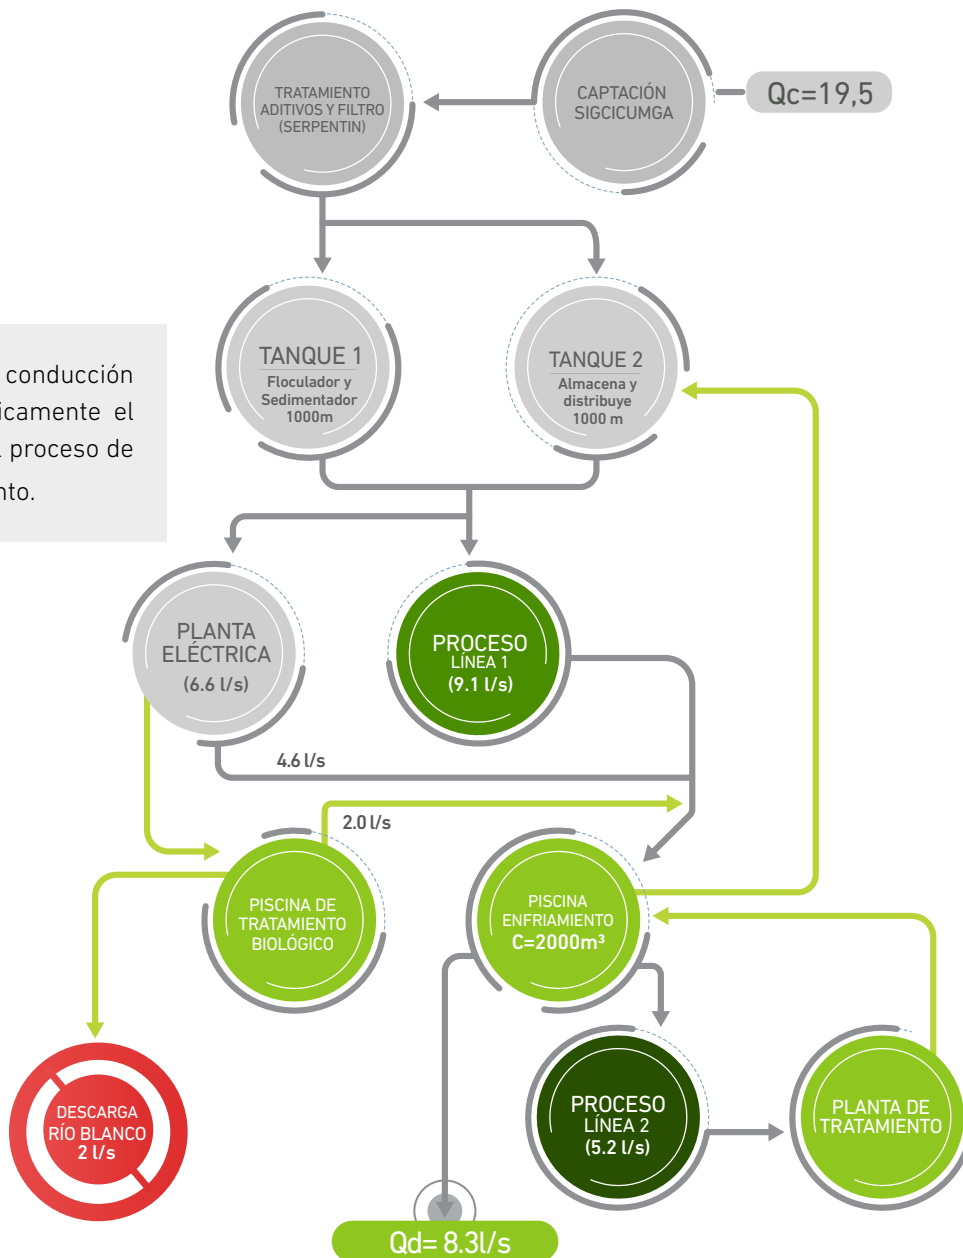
TRATAMIENTO ADITIVOS Y FILTRO (SERPENTIN)

CAPTACIÓN SIGCICUMGA

Qc=19,5

conducción
icamente el
proceso de
nto.

TANQUE 1
Floculador y Sedimentador 1000m

TANQUE 2
Almacena y distribuye 1000 m

PLANTA ELÉCTRICA
(6.6 l/s)

PROCESO
LÍNEA 1
(9.1 l/s)

4.6 l/s

2.0 l/s

PISCINA DE TRATAMIENTO BIOLÓGICO

PISCINA ENFRIAMIENTO
C=2000m³

DESCARGA RÍO BLANCO
2 l/s

PROCESO
LÍNEA 2
(5.2 l/s)

PLANTA DE TRATAMIENTO

Qd= 8.3l/s